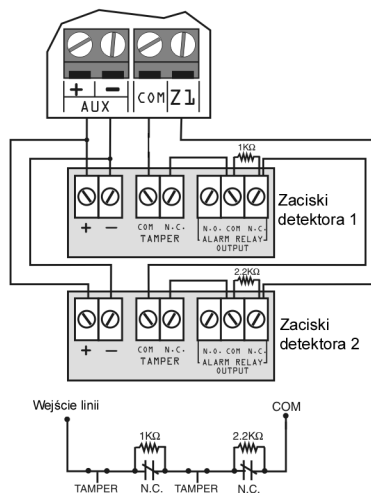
+ − AUX COM Z1

1KΩ

+ − COM N.C. TAMPER N.O. COM N.C. ALARM RELAY OUTPUT

Zaciski detektora 1

2.2KΩ

+ − COM N.C. TAMPER N.O. COM N.C. ALARM RELAY OUTPUT

Zaciski detektora 2

Wejście linii

COM

1KΩ

2.2KΩ

TAMPER N.C. TAMPER N.C.